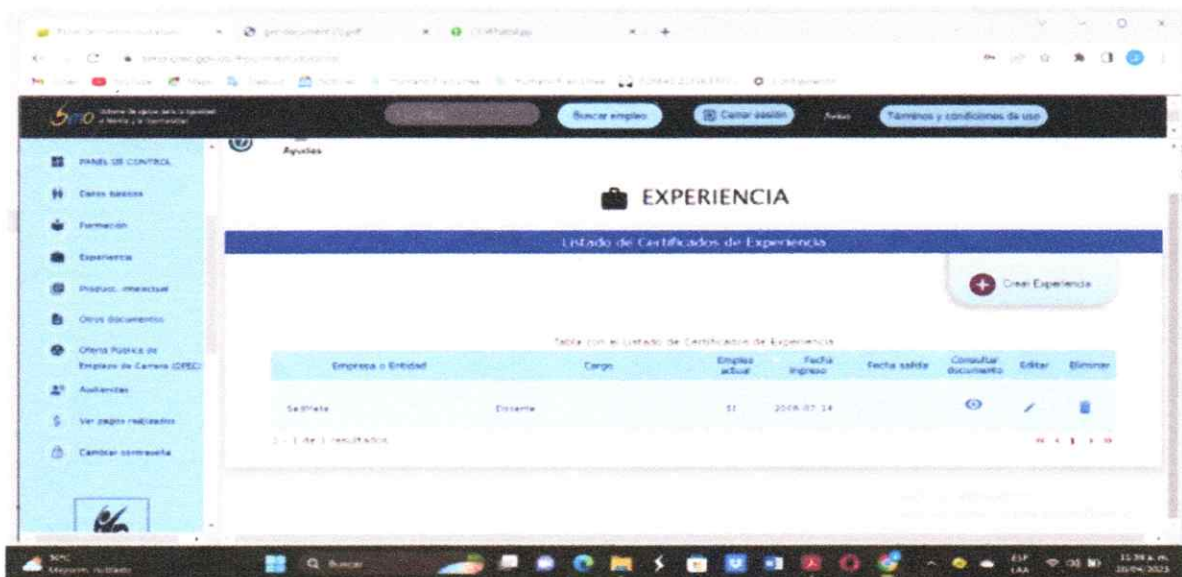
Buscar empleo
Cerrar sesión
Avisos
Términos y condiciones de uso

PANEL DE CONTROL
Datos básicos
Formación
Experiencia
Producc. intelectual
Otros documentos
Oferta Pública de Empleos de Carrera (OPEC)
Audiencias
Ver pagos realizados
Cambiar contraseña

Ayudas

EXPERIENCIA

Listado de Certificados de Experiencia

Crear Experiencia

Tabla con el Listado de Certificados de Experiencia

| Empresa o Entidad | Cargo | Empleo actual | Fecha ingreso | Fecha salida | Consultar documento | Editar | Eliminar |
|---|---|---|---|---|---|---|---|
| SedNeta | Docente | SI | 2008-07-14 | | | | |

1 - 1 de 1 resultados

Mayorm. nublado
Buscar
ESP LAA
11:39 a. m.
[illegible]